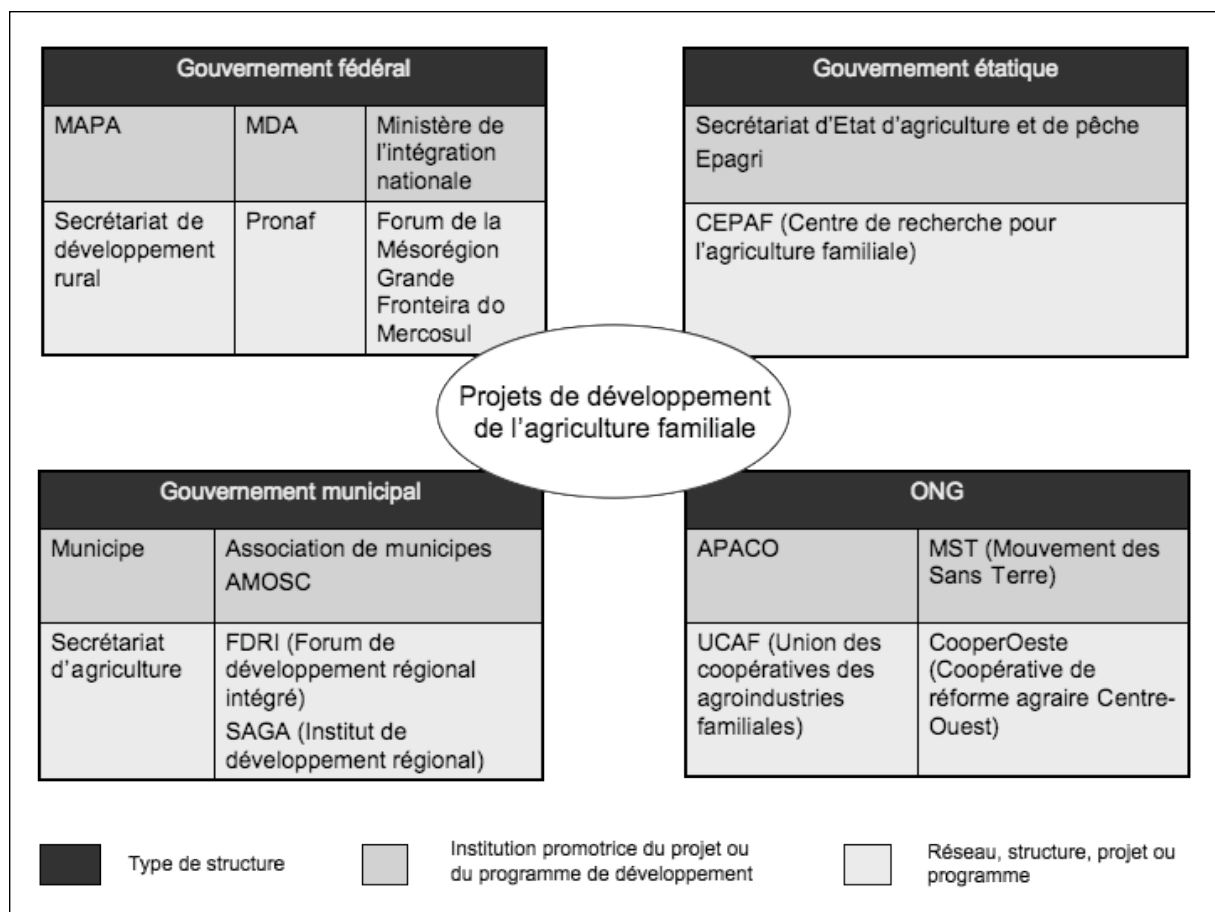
| Gouvernement fédéral | | |
|---|---|---|
| MAPA | MDA | Ministère de l'intégration nationale |
| Secrétariat de développement rural | Pronaf | Forum de la Mésorégion Grande Fronteira do Mercosul |

| Gouvernement étatique |
|---|
| Secrétariat d'Etat d'agriculture et de pêche Epagri |
| CEPAF (Centre de recherche pour l'agriculture familiale) |

Projets de développement de l'agriculture familiale

| Gouvernement municipal | |
|---|---|
| Municipe | Association de municipes AMOSC |
| Secrétariat d'agriculture | FDRI (Forum de développement régional intégré) SAGA (Institut de développement régional) |

| ONG | |
|---|---|
| APACO | MST (Mouvement des Sans Terre) |
| UCAF (Union des coopératives des agroindustries familiales) | CooperOeste (Coopérative de réforme agraire Centre-Ouest) |

Type de structure

Institution promotrice du projet ou du programme de développement

Réseau, structure, projet ou programme